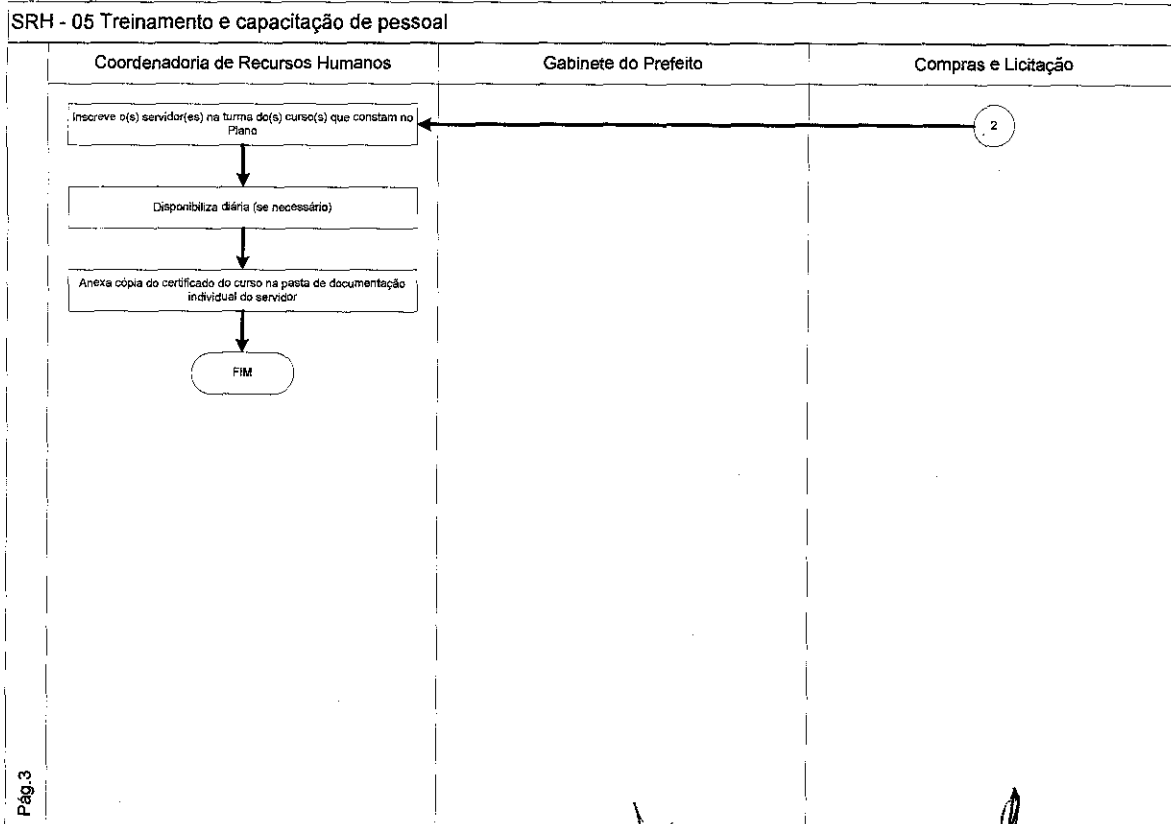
SRH - 05 Treinamento e capacitação de pessoal

Coordenadoria de Recursos Humanos

Gabinete do Prefeito

Compras e Licitação

Inscreve o(s) servidor(es) na turma do(s) curso(s) que constam no Plano

2

Disponibiliza diária (se necessário)

Anexa cópia do certificado do curso na pasta de documentação individual do servidor

FIM

Pág.3